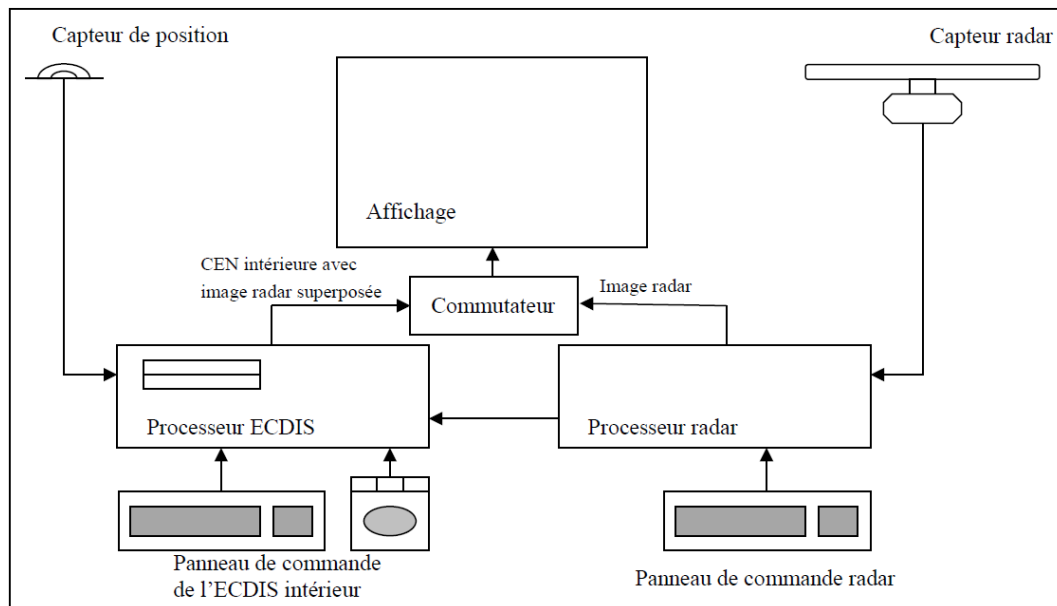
Capteur de position

Capteur radar

Affichage

CEN intérieure avec image radar superposée

Commutateur

Image radar

Processeur ECDIS

Processeur radar

Panneau de commande de l'ECDIS intérieur

Panneau de commande radar